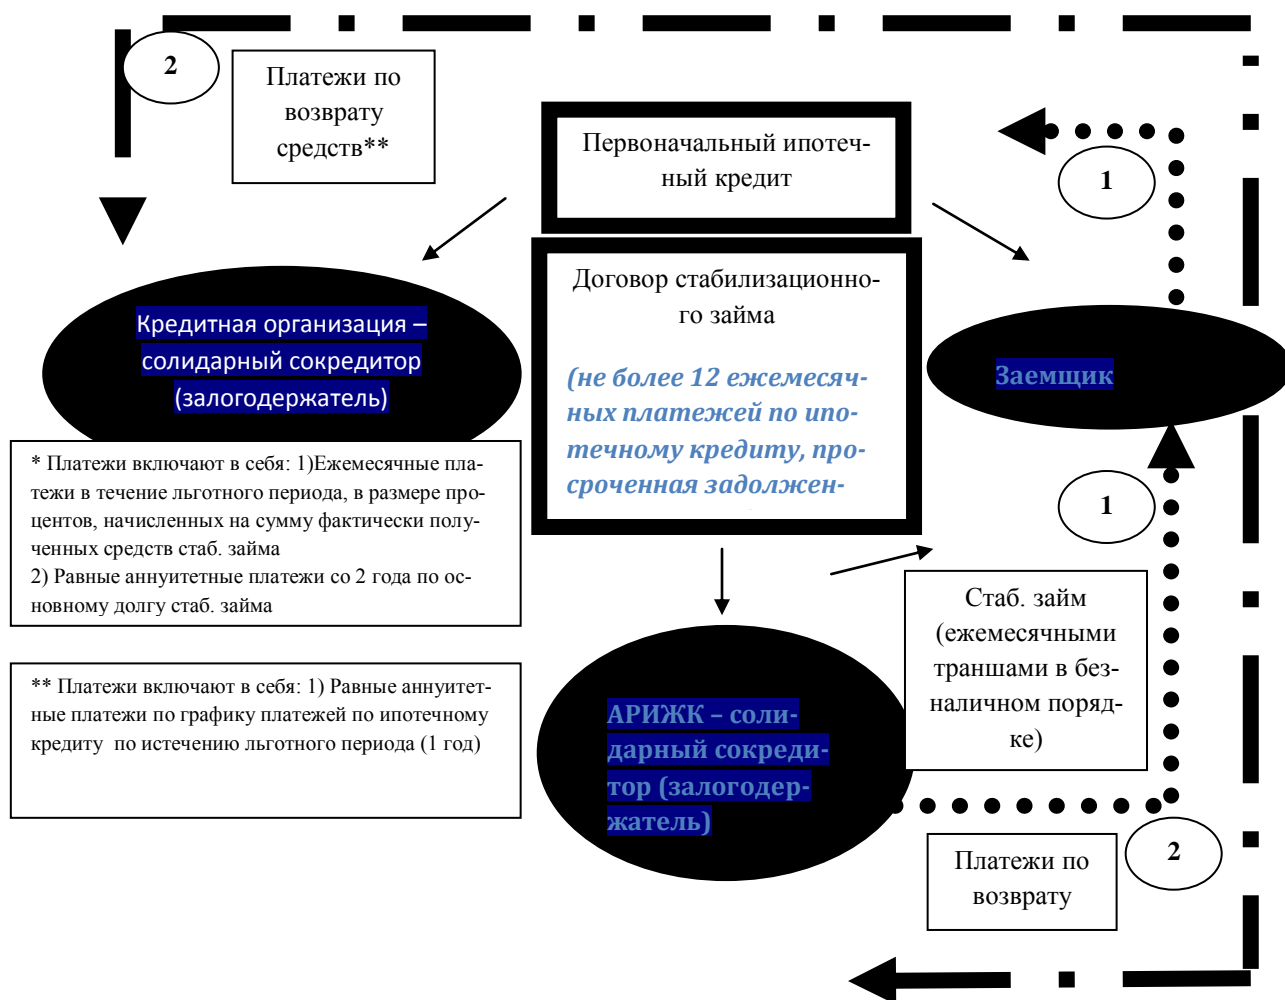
2

Платежи по возврату средств**

Первоначальный ипотечный кредит

1

Договор стабилизационного займа

(не более 12 ежемесячных платежей по ипотечному кредиту, просроченная задолжен-

Кредитная организация – солидарный сокредитор (залогодержатель)

Заемщик

* Платежи включают в себя: 1)Ежемесячные платежи в течение льготного периода, в размере процентов, начисленных на сумму фактически полученных средств стаб. займа
2) Равные аннуитетные платежи со 2 года по основному долгу стаб. займа

1

Стаб. займ (ежемесячными траншами в безналичном порядке)

** Платежи включают в себя: 1) Равные аннуитетные платежи по графику платежей по ипотечному кредиту по истечению льготного периода (1 год)

АРИЖК – солидарный сокредитор (залогодержатель)

2

Платежи по возврату